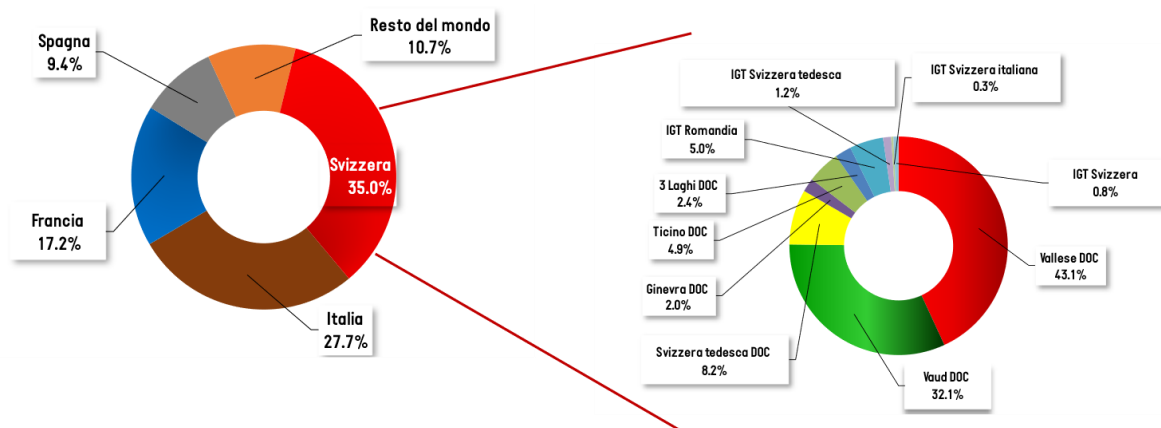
Spagna
9.4%

Resto del mondo
10.7%

Svizzera
35.0%

Francia
17.2%

Italia
27.7%

IGT Svizzera tedesca
1.2%

IGT Svizzera italiana
0.3%

IGT Romandia
5.0%

IGT Svizzera
0.8%

3 Laghi DOC
2.4%

Ticino DOC
4.9%

Vallese DOC
43.1%

Ginevra DOC
2.0%

Svizzera tedesca DOC
8.2%

Vaud DOC
32.1%